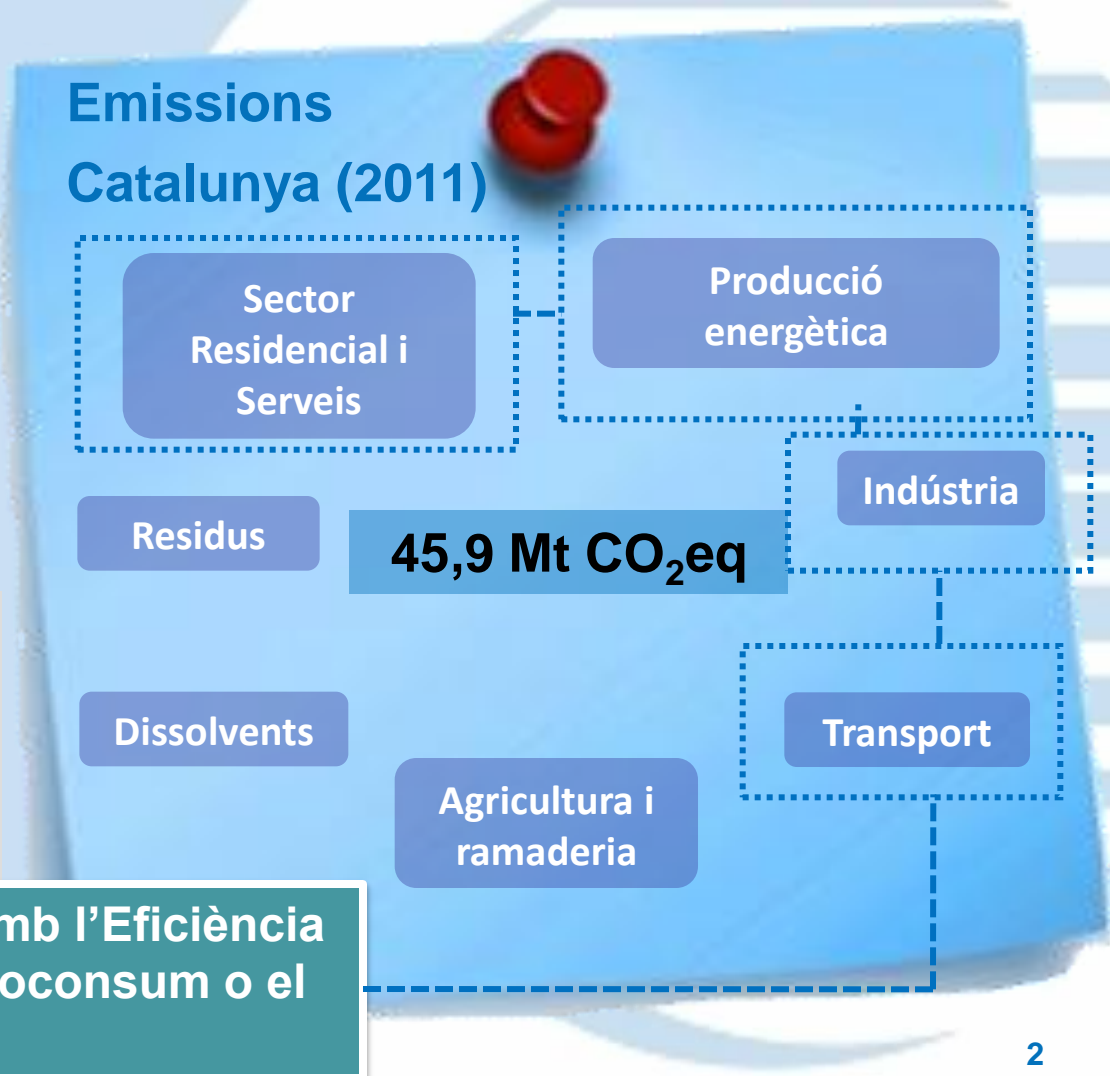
Emissions
Catalunya (2011)

Sector Residencial i Serveis

Producció energètica

Indústria

Residus

$45{,}9$ Mt $CO_2$eq

Dissolvents

Transport

Agricultura i ramaderia

mb l’Eficiència
oconsum o el

2